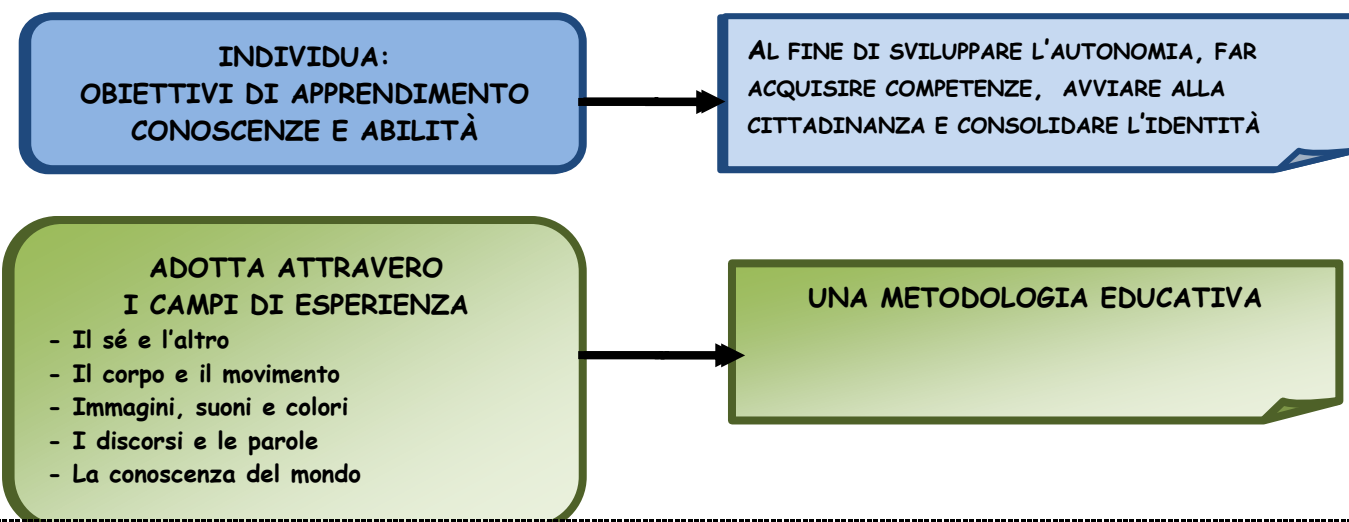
INDIVIDUA:
OBIETTIVI DI APPRENDIMENTO
CONOSCENZE E ABILITÀ

AL FINE DI SVILUPPARE L'AUTONOMIA, FAR ACQUISIRE COMPETENZE, AVVIARE ALLA CITTADINANZA E CONSOLIDARE L'IDENTITÀ

ADOTTA ATTRAVERO
I CAMPI DI ESPERIENZA
- Il sé e l'altro
- Il corpo e il movimento
- Immagini, suoni e colori
- I discorsi e le parole
- La conoscenza del mondo

UNA METODOLOGIA EDUCATIVA